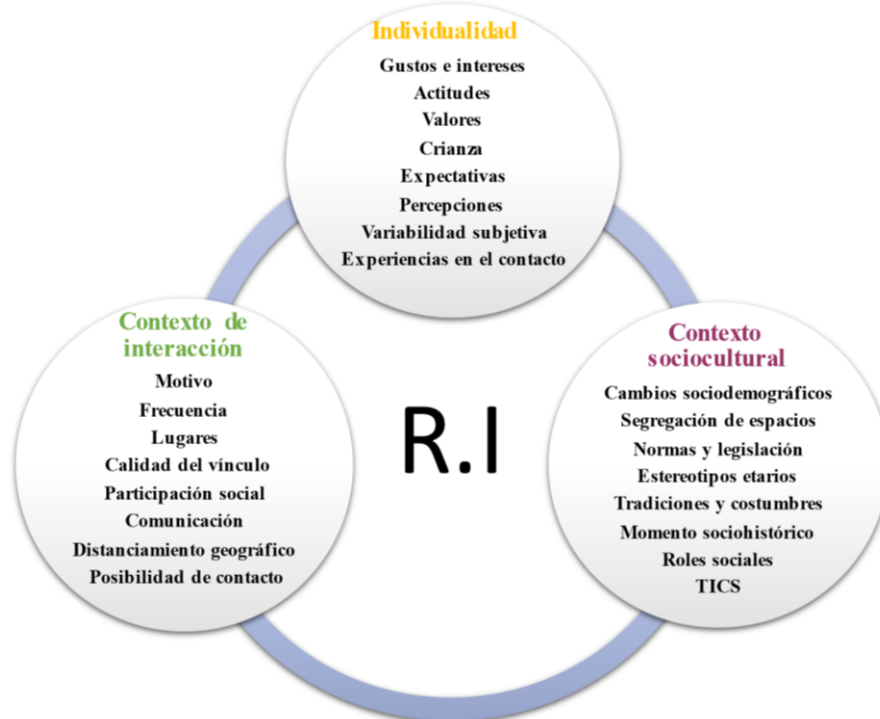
Individualidad

Gustos e intereses
Actitudes
Valores
Crianza
Expectativas
Percepciones
Variabilidad subjetiva
Experiencias en el contacto

Contexto de interacción

Motivo
Frecuencia
Lugares
Calidad del vínculo
Participación social
Comunicación
Distanciamiento geográfico
Posibilidad de contacto

R.I

Contexto sociocultural

Cambios sociodemográficos
Segregación de espacios
Normas y legislación
Estereotipos etarios
Tradiciones y costumbres
Momento sociohistórico
Roles sociales
TICS